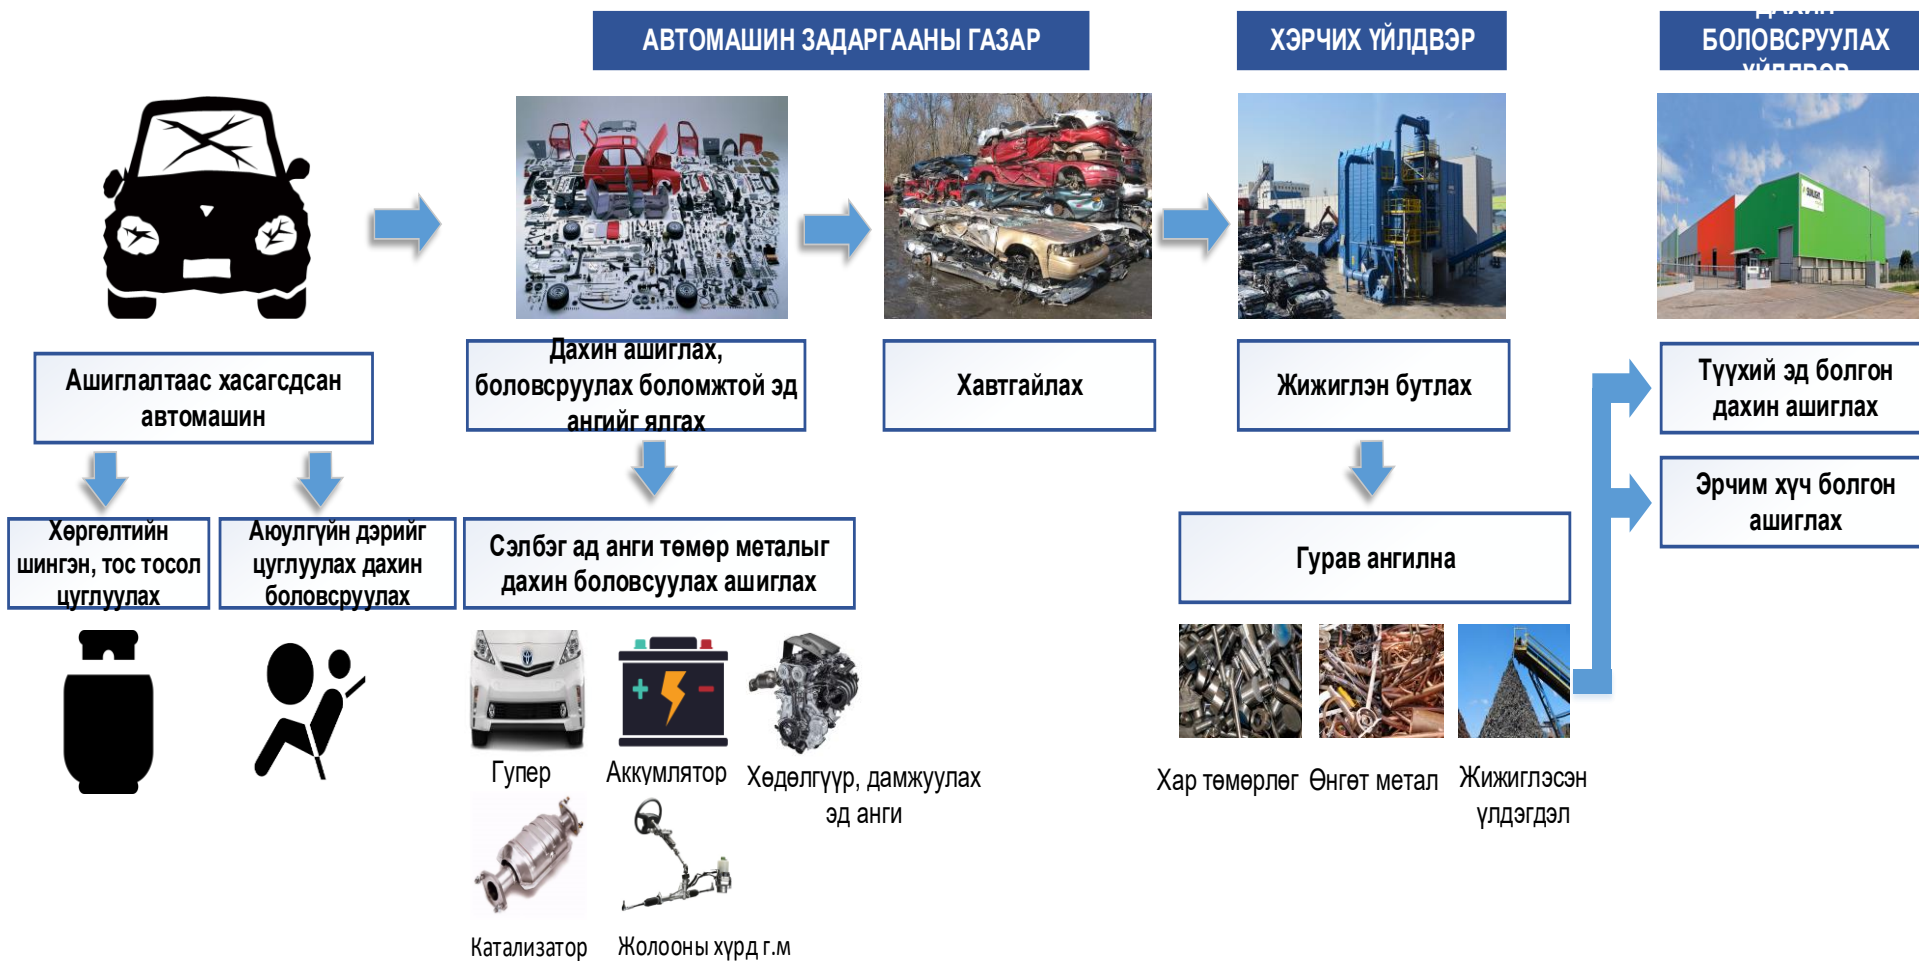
АВТОМАШИН ЗАДАРГААНЫ ГАЗАР

ХЭРЧИХ ҮЙЛДВЭР

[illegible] БОЛОВСРУУЛАХ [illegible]

Ашиглалтаас хасагдсан автомашин

Дахин ашиглах, боловсруулах боломжтой эд ангийг ялгах

Хавтгайлах

Жижиглэн бутлах

Түүхий эд болгон дахин ашиглах

Эрчим хүч болгон ашиглах

Хөргөлтийн шингэн, тос тосол цуглуулах

Аюулгүйн дэрийг цуглуулах дахин боловсруулах

Сэлбэг ад анги төмөр металыг дахин боловсуулах ашиглах

Гурав ангилна

Гупер

Аккумлятор

Хөдөлгүүр, дамжуулах эд анги

Хар төмөрлөг

Өнгөт метал

Жижиглэсэн үлдэгдэл

Катализатор

Жолооны хүрд г.м